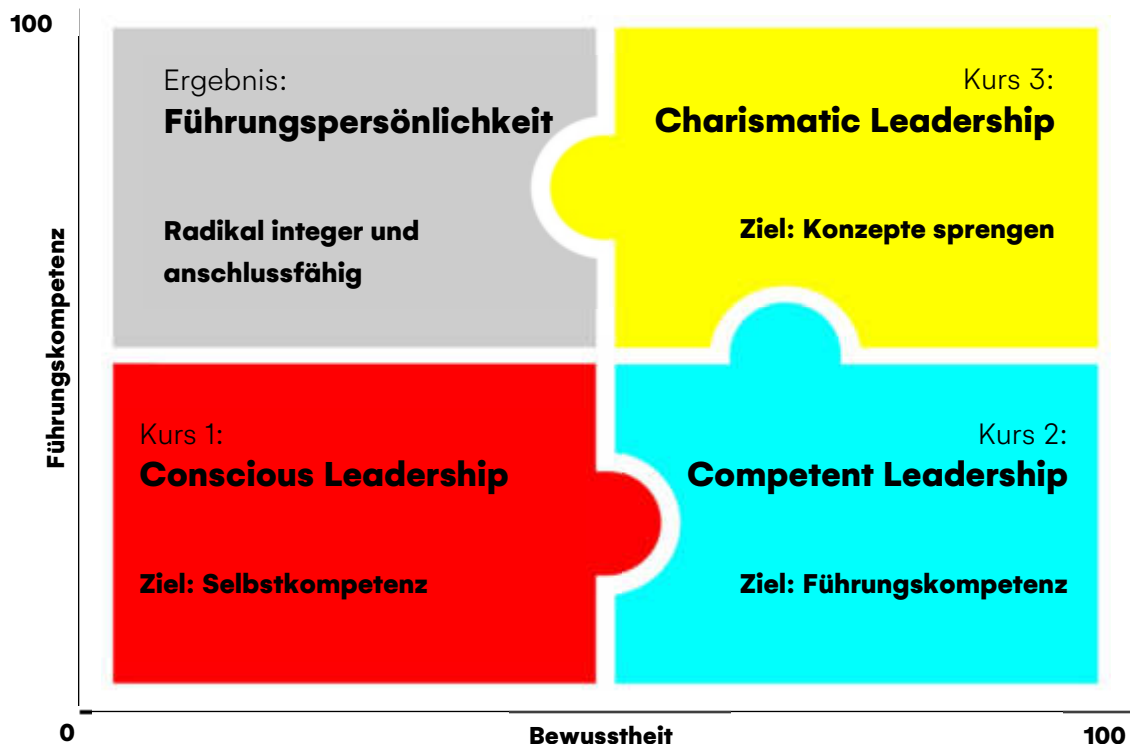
100

Führungskompetenz

Ergebnis:
**Führungspersönlichkeit**

Radikal integer und anschlussfähig

Kurs 3:
**Charismatic Leadership**

Ziel: Konzepte sprengen

Kurs 1:
**Conscious Leadership**

Ziel: Selbstkompetenz

Kurs 2:
**Competent Leadership**

Ziel: Führungskompetenz

0

Bewusstheit

100